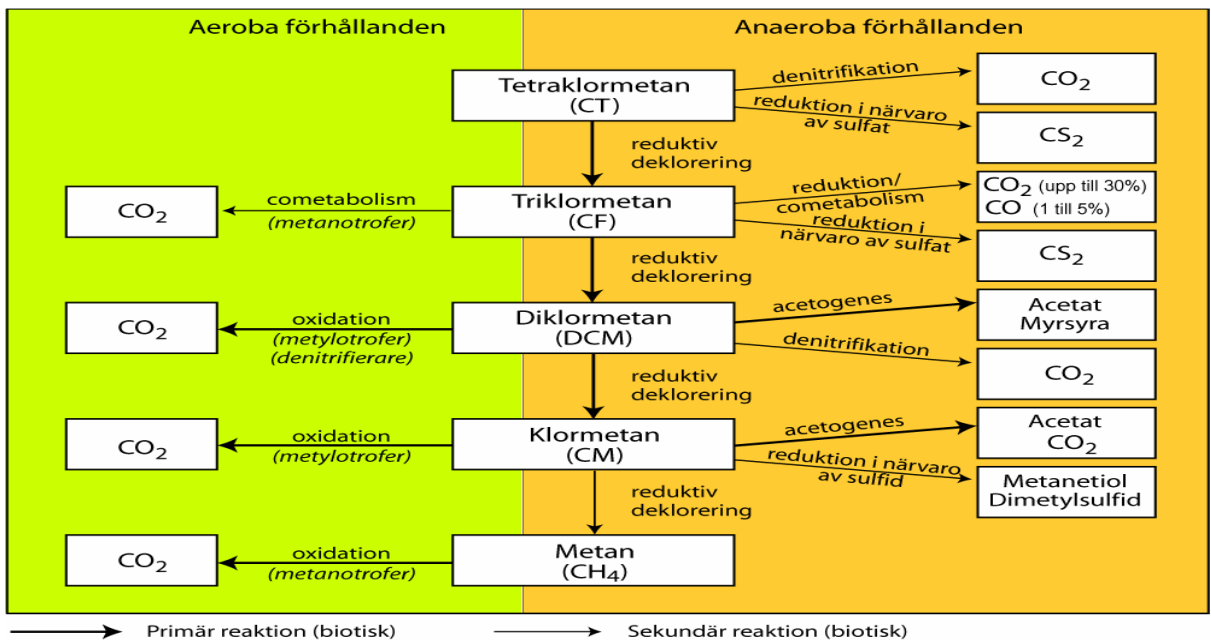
Aeroba förhållanden

Anaeroba förhållanden

Tetraklormetan (CT)

denitrifikation

$CO_2$

reduktion i närvaro av sulfat

$CS_2$

reduktiv deklorering

$CO_2$

cometabolism (metanotrofer)

Triklormetan (CF)

reduktion/ cometabolism

$CO_2$ (upp till 30%) CO (1 till 5%)

reduktion i närvaro av sulfat

$CS_2$

reduktiv deklorering

$CO_2$

oxidation (metylotrofer) (denitrifierare)

Diklormetan (DCM)

acetogenes

Acetat Myrsyra

denitrifikation

$CO_2$

reduktiv deklorering

$CO_2$

oxidation (metylotrofer)

Klormetan (CM)

acetogenes

Acetat $CO_2$

reduktion i närvaro av sulfid

Metanetiol Dimetylsulfid

reduktiv deklorering

$CO_2$

oxidation (metanotrofer)

Metan ($CH_4$)

Primär reaktion (biotisk)

Sekundär reaktion (biotisk)